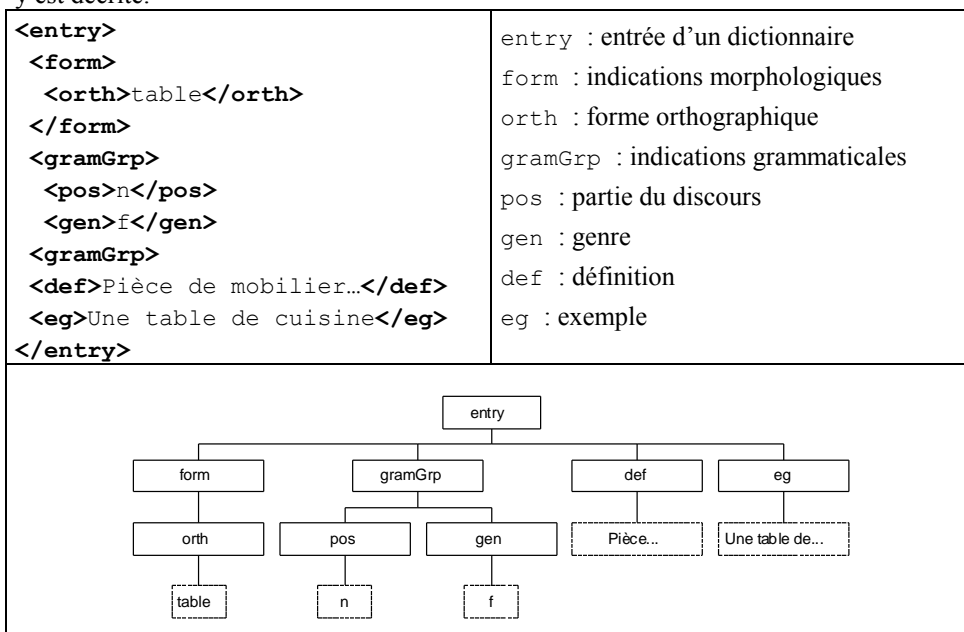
y est décrite.

| <entry> <form> <orth>table</orth> </form> <gramGrp> <pos>n</pos> <gen>f</gen> <gramGrp> <def>Pièce de mobilier…</def> <eg>Une table de cuisine</eg> </entry> | entry : entrée d'un dictionnaire form : indications morphologiques orth : forme orthographique gramGrp : indications grammaticales pos : partie du discours gen : genre def : définition eg : exemple |
|---|---|

entry
form
gramGrp
def
eg
orth
pos
gen
Pièce...
Une table de...
table
n
f